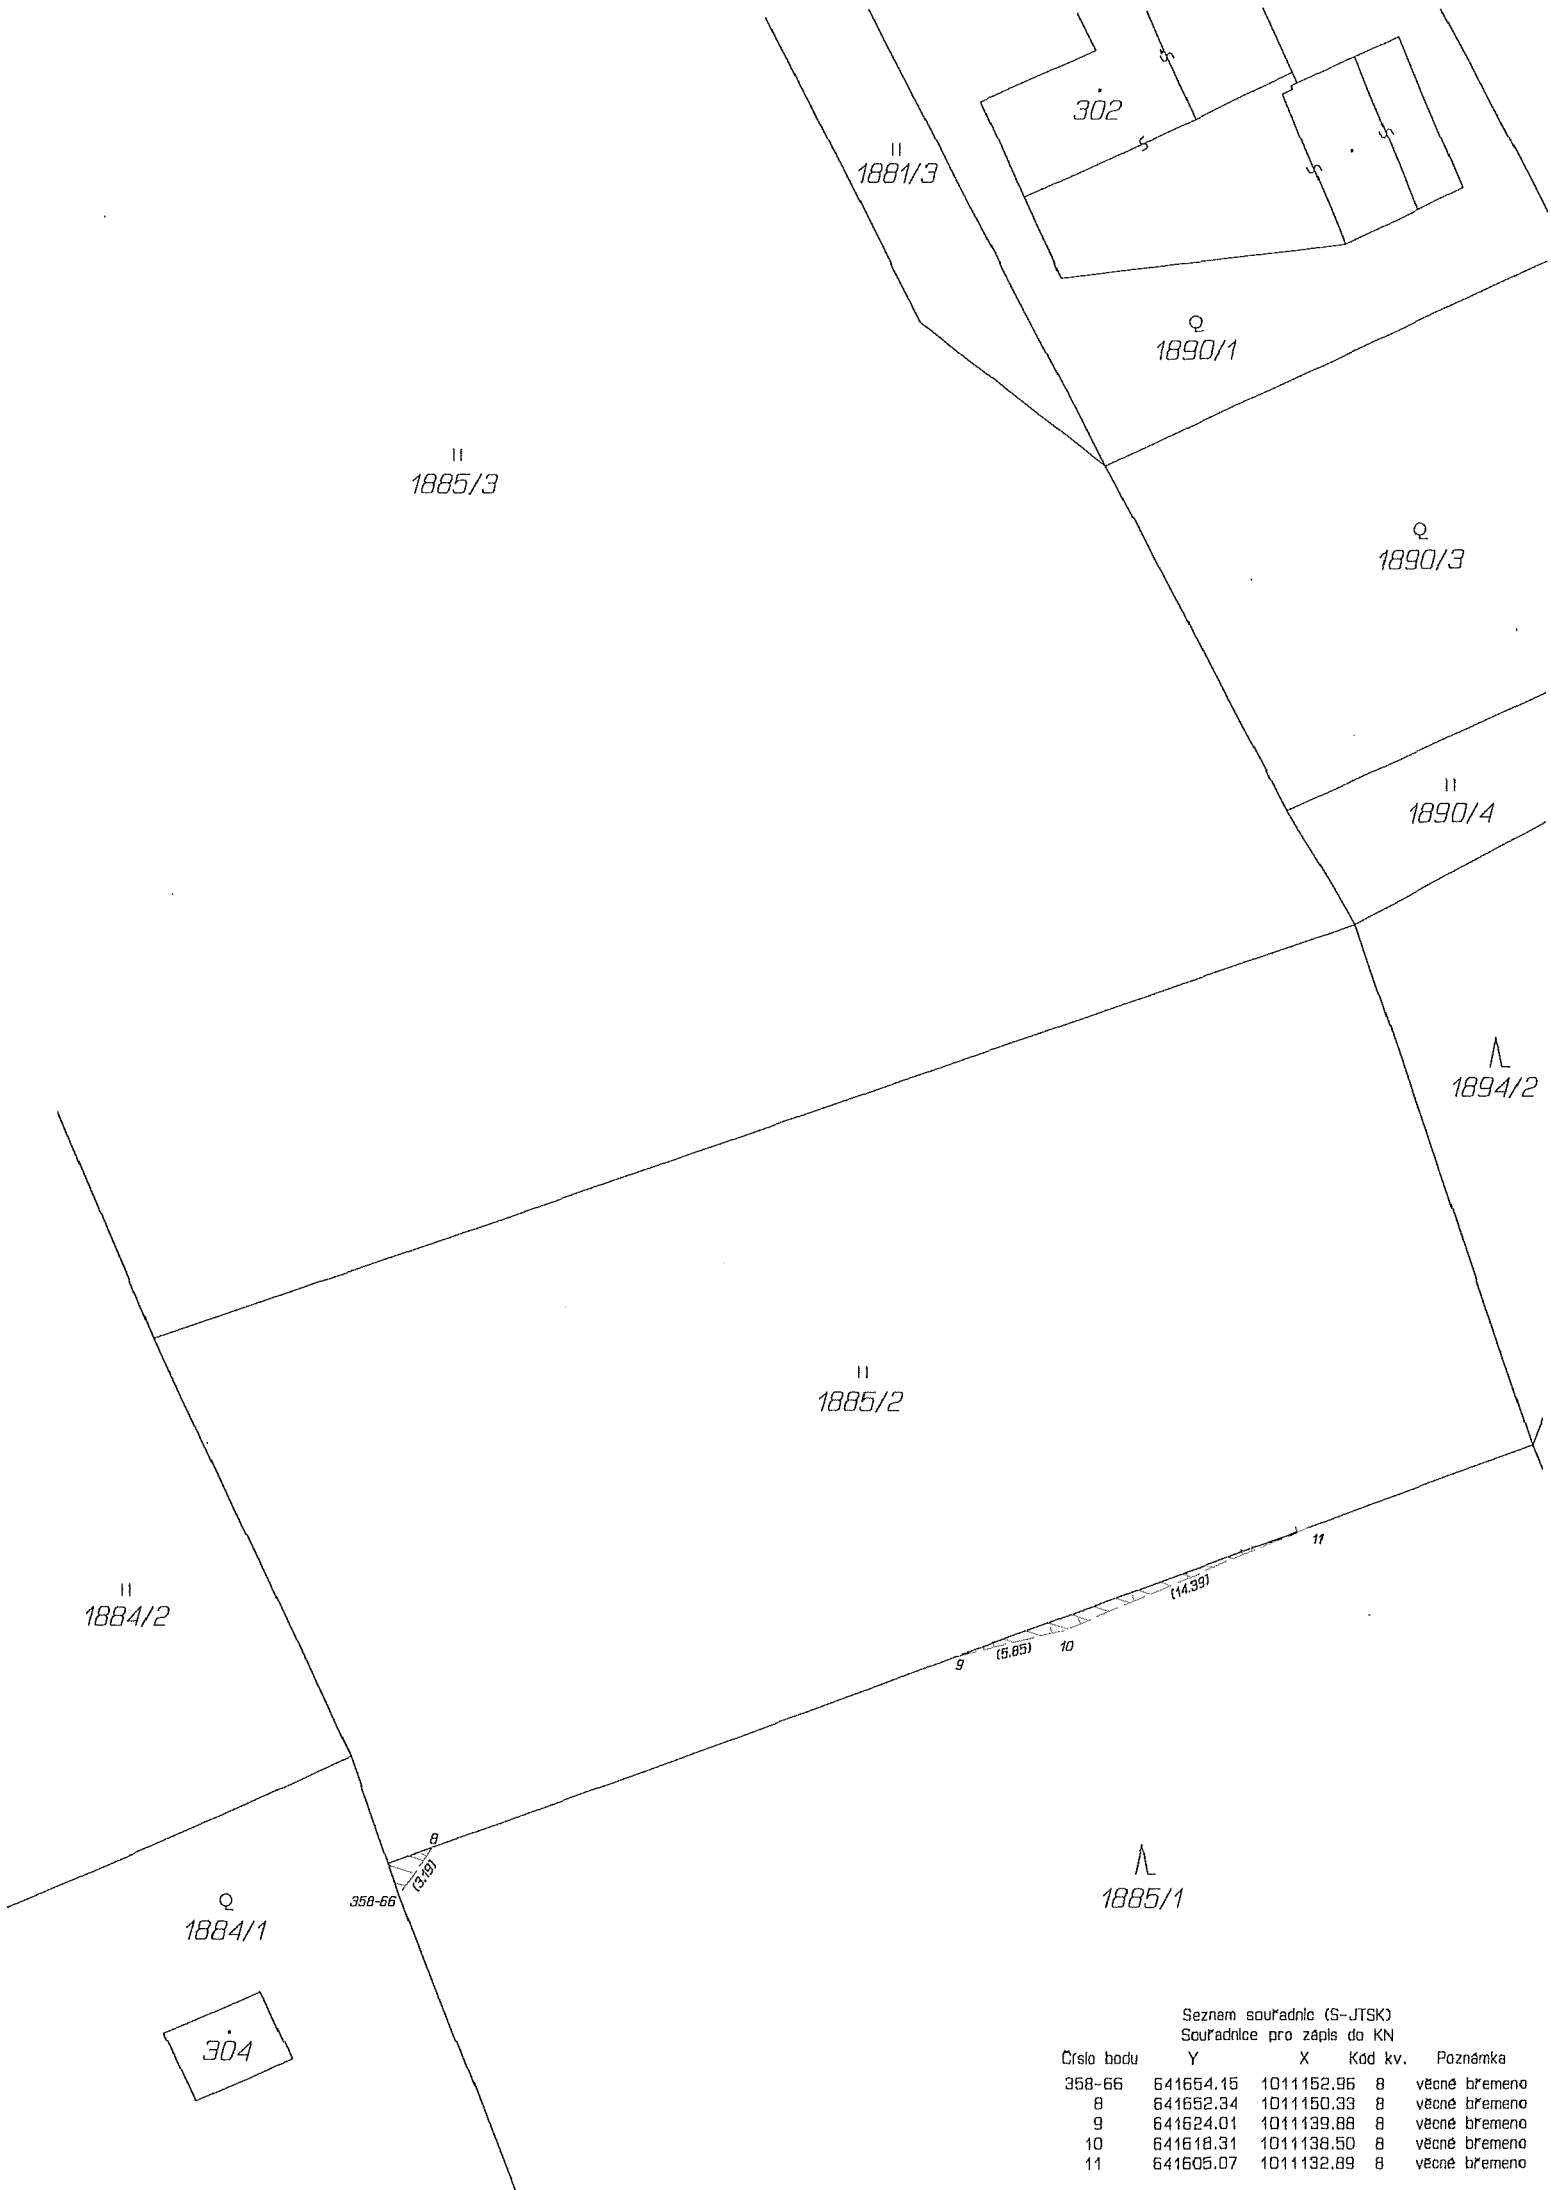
302

II
1881/3

Q
1890/1

II
1885/3

Q
1890/3

II
1890/4

1894/2

II
1885/2

II
1884/2

11
(14.39)
9 (5.85) 10

8
(3.19)
358-66

Q
1884/1

1885/1

304

Seznam souřadnic (S-JTSK)
Souřadnice pro zápis do KN

| Číslo bodu | Y | X | Kód kv. | Poznámka |
|---|---|---|---|---|
| 358-66 | 641654.15 | 1011152.96 | 8 | věcné břemeno |
| 8 | 641652.34 | 1011150.33 | 8 | věcné břemeno |
| 9 | 641624.01 | 1011139.88 | 8 | věcné břemeno |
| 10 | 641618.31 | 1011138.50 | 8 | věcné břemeno |
| 11 | 641605.07 | 1011132.89 | 8 | věcné břemeno |